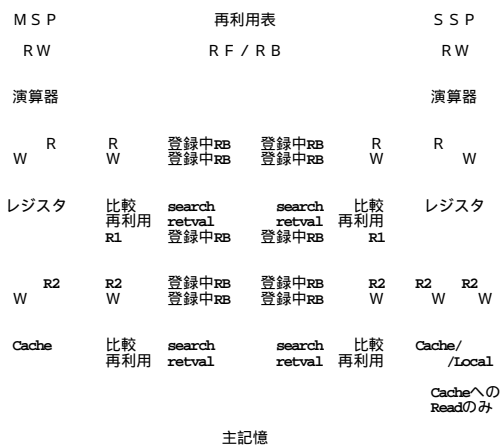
ＭＳＰ 再利用表 ＳＳＰ

ＲＷ ＲＦ／ＲＢ ＲＷ

演算器 演算器

R R 登録中RB 登録中RB R R
W W 登録中RB 登録中RB W W

レジスタ 比較 search search 比較 レジスタ
再利用 retval retval 再利用
R1 登録中RB 登録中RB R1

R2 R2 登録中RB 登録中RB R2 R2 R2
W W 登録中RB 登録中RB W W W

Cache 比較 search search 比較 Cache/
再利用 retval retval 再利用 /Local

Cacheへの
Readのみ

主記憶